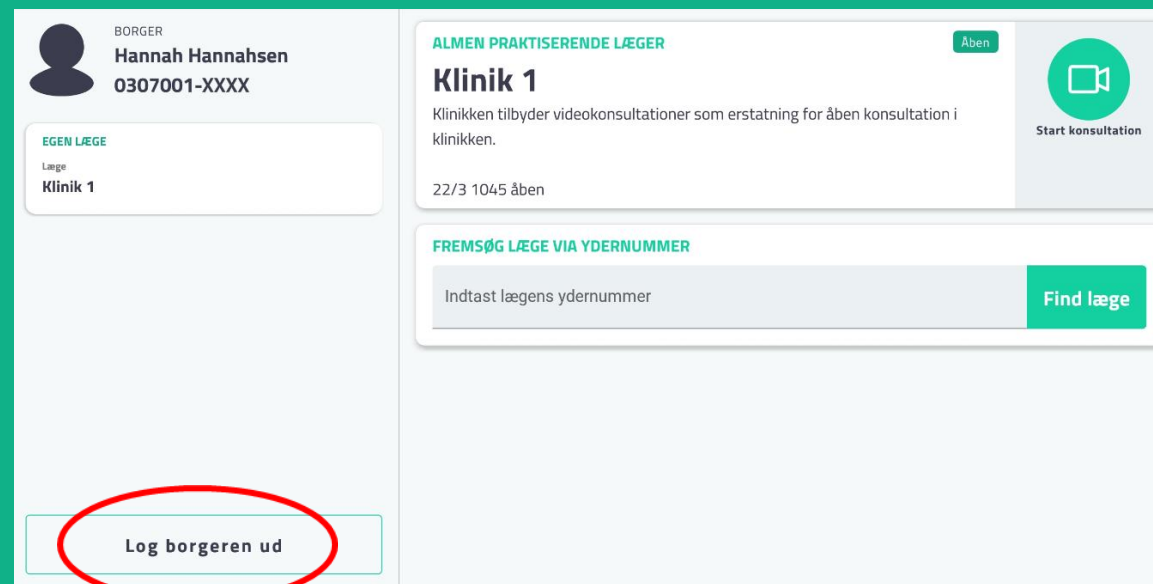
BORGER
Hannah Hannahsen
0307001-XXXX

EGEN LÆGE
Læge
Klinik 1

Log borgeren ud

ALMEN PRAKTISERENDE LÆGER
Åben
Klinik 1
Klinikken tilbyder videokonsultationer som erstatning for åben konsultation i klinikken.

22/3 1045 åben

Start konsultation

FREMSØG LÆGE VIA YDERNUMMER
Indtast lægens ydernummer
Find læge